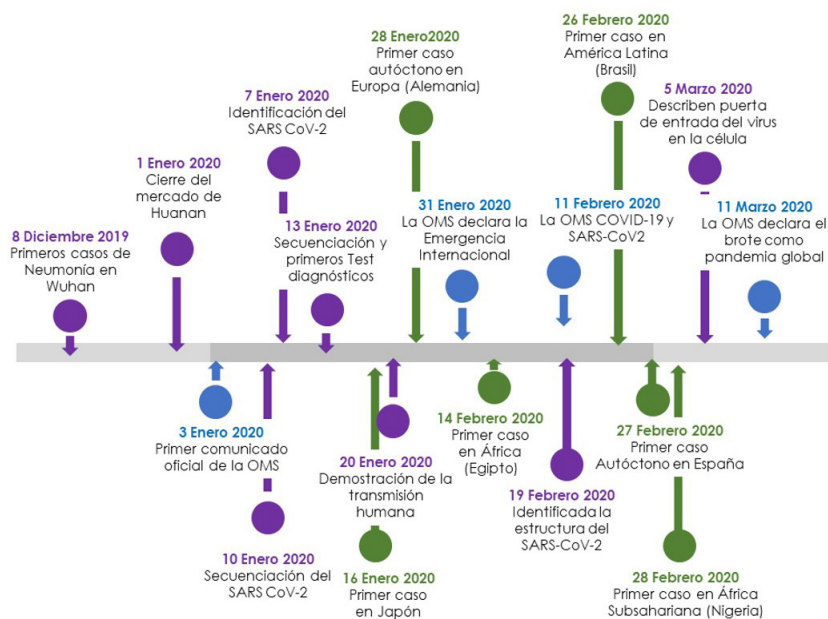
8 Diciembre 2019
Primeros casos de Neumonía en Wuhan

1 Enero 2020
Cierre del mercado de Huanan

7 Enero 2020
Identificación del SARS CoV-2

13 Enero 2020
Secuenciación y primeros Test diagnósticos

28 Enero2020
Primer caso autóctono en Europa (Alemania)

31 Enero 2020
La OMS declara la Emergencia Internacional

26 Febrero 2020
Primer caso en América Latina (Brasil)

11 Febrero 2020
La OMS COVID-19 y SARS-CoV2

5 Marzo 2020
Describen puerta de entrada del virus en la célula

11 Marzo 2020
La OMS declara el brote como pandemia global

3 Enero 2020
Primer comunicado oficial de la OMS

10 Enero 2020
Secuenciación del SARS CoV-2

20 Enero 2020
Demostración de la transmisión humana

16 Enero 2020
Primer caso en Japón

14 Febrero 2020
Primer caso en África (Egipto)

19 Febrero 2020
Identificada la estructura del SARS-CoV-2

27 Febrero 2020
Primer caso Autóctono en España

28 Febrero 2020
Primer caso en África Subsahariana (Nigeria)